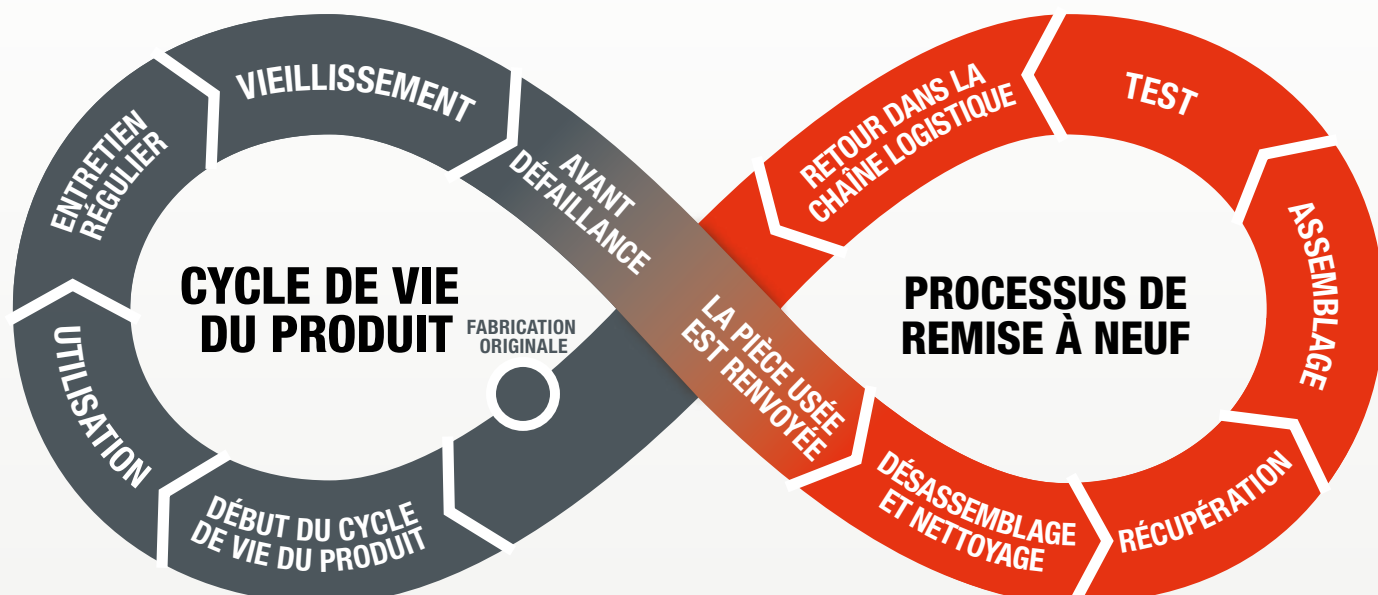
CYCLE DE VIE DU PRODUIT

FABRICATION ORIGINALE

DÉBUT DU CYCLE DE VIE DU PRODUIT

UTILISATION

ENTRETIEN RÉGULIER

VIEILLISSEMENT

AVANT DÉFAILLANCE

LA PIÈCE USÉE EST RENVOYÉE

DÉSASSEMBLAGE ET NETTOYAGE

RÉCUPÉRATION

ASSEMBLAGE

TEST

RETOUR DANS LA CHAÎNE LOGISTIQUE

PROCESSUS DE REMISE À NEUF